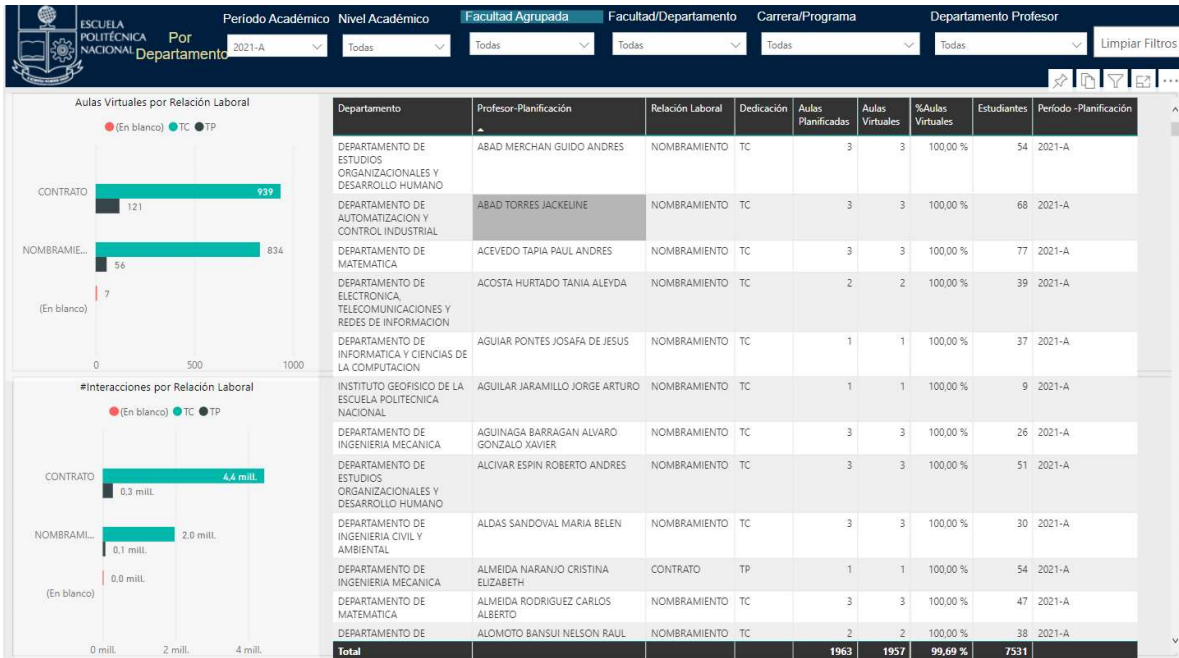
ESCUELA POLITÉCNICA NACIONAL

Por Departamento

Período Académico
2021-A

Nivel Académico
Todas

Facultad Agrupada
Todas

Facultad/Departamento
Todas

Carrera/Programa
Todas

Departamento Profesor
Todas

Limpiar Filtros

Aulas Virtuales por Relación Laboral

(En blanco) TC TP

CONTRATO 939 121
NOMBRAMIE... 834 56
(En blanco) 7

0 500 1000

#Interacciones por Relación Laboral

(En blanco) TC TP

CONTRATO 4,4 mill. 0,3 mill.
NOMBRAMI... 2,0 mill. 0,1 mill.
(En blanco) 0,0 mill.

0 mill. 2 mill. 4 mill.

| Departamento | Profesor-Planificación | Relación Laboral | Dedicación | Aulas Planificadas | Aulas Virtuales | %Aulas Virtuales | Estudiantes | Período -Planificación |
|---|---|---|---|---|---|---|---|---|
| DEPARTAMENTO DE ESTUDIOS ORGANIZACIONALES Y DESARROLLO HUMANO | ABAD MERCHAN GUIDO ANDRES | NOMBRAMIENTO | TC | 3 | 3 | 100,00 % | 54 | 2021-A |
| DEPARTAMENTO DE AUTOMATIZACION Y CONTROL INDUSTRIAL | ABAD TORRES JACKELINE | NOMBRAMIENTO | TC | 3 | 3 | 100,00 % | 68 | 2021-A |
| DEPARTAMENTO DE MATEMATICA | ACEVEDO TAPIA PAUL ANDRES | NOMBRAMIENTO | TC | 3 | 3 | 100,00 % | 77 | 2021-A |
| DEPARTAMENTO DE ELECTRONICA, TELECOMUNICACIONES Y REDES DE INFORMACION | ACOSTA HURTADO TANIA ALEYDA | NOMBRAMIENTO | TC | 2 | 2 | 100,00 % | 39 | 2021-A |
| DEPARTAMENTO DE INFORMATICA Y CIENCIAS DE LA COMPUTACION | AGUIAR PONTES JOSAFA DE JESUS | NOMBRAMIENTO | TC | 1 | 1 | 100,00 % | 37 | 2021-A |
| INSTITUTO GEOFISICO DE LA ESCUELA POLITECNICA NACIONAL | AGUILAR JARAMILLO JORGE ARTURO | NOMBRAMIENTO | TC | 1 | 1 | 100,00 % | 9 | 2021-A |
| DEPARTAMENTO DE INGENIERIA MECANICA | AGUINAGA BARRAGAN ALVARO GONZALO XAVIER | NOMBRAMIENTO | TC | 3 | 3 | 100,00 % | 26 | 2021-A |
| DEPARTAMENTO DE ESTUDIOS ORGANIZACIONALES Y DESARROLLO HUMANO | ALCIVAR ESPIN ROBERTO ANDRES | NOMBRAMIENTO | TC | 3 | 3 | 100,00 % | 51 | 2021-A |
| DEPARTAMENTO DE INGENIERIA CIVIL Y AMBIENTAL | ALDAS SANDOVAL MARIA BELEN | NOMBRAMIENTO | TC | 3 | 3 | 100,00 % | 30 | 2021-A |
| DEPARTAMENTO DE INGENIERIA MECANICA | ALMEIDA NARANJO CRISTINA ELIZABETH | CONTRATO | TP | 1 | 1 | 100,00 % | 54 | 2021-A |
| DEPARTAMENTO DE MATEMATICA | ALMEIDA RODRIGUEZ CARLOS ALBERTO | NOMBRAMIENTO | TC | 3 | 3 | 100,00 % | 47 | 2021-A |
| DEPARTAMENTO DE | ALOMOTO BANSUI NELSON RAUL | NOMBRAMIENTO | TC | 2 | 2 | 100,00 % | 38 | 2021-A |
| Total | | | | 1963 | 1957 | 99,69 % | 7531 | |